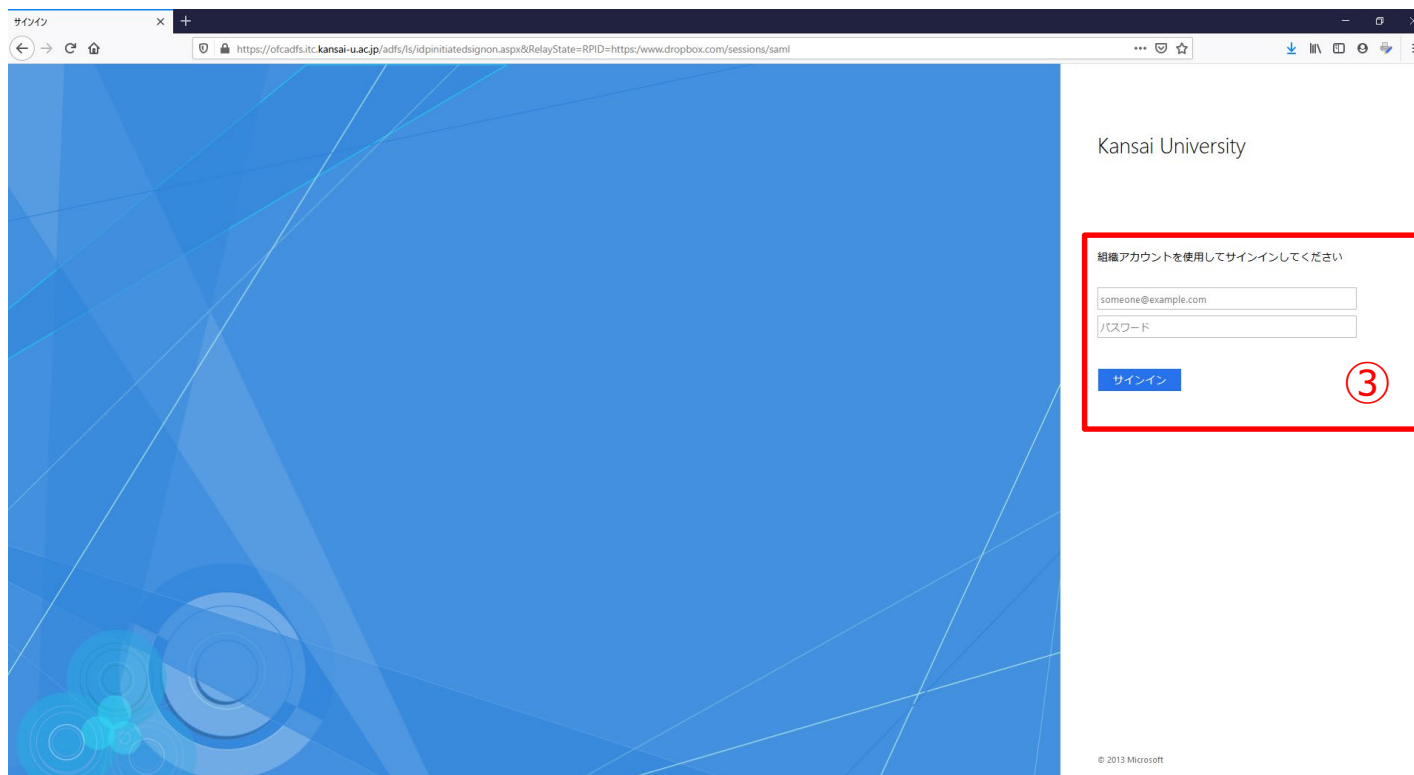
サインイン
https://ofcadfs.itc.kansai-u.ac.jp/adfs/ls/idpinitiatedsignon.aspx&RelayState=RPID=https:/www.dropbox.com/sessions/saml

Kansai University

組織アカウントを使用してサインインしてください

someone@example.com

パスワード

サインイン

③

© 2013 Microsoft